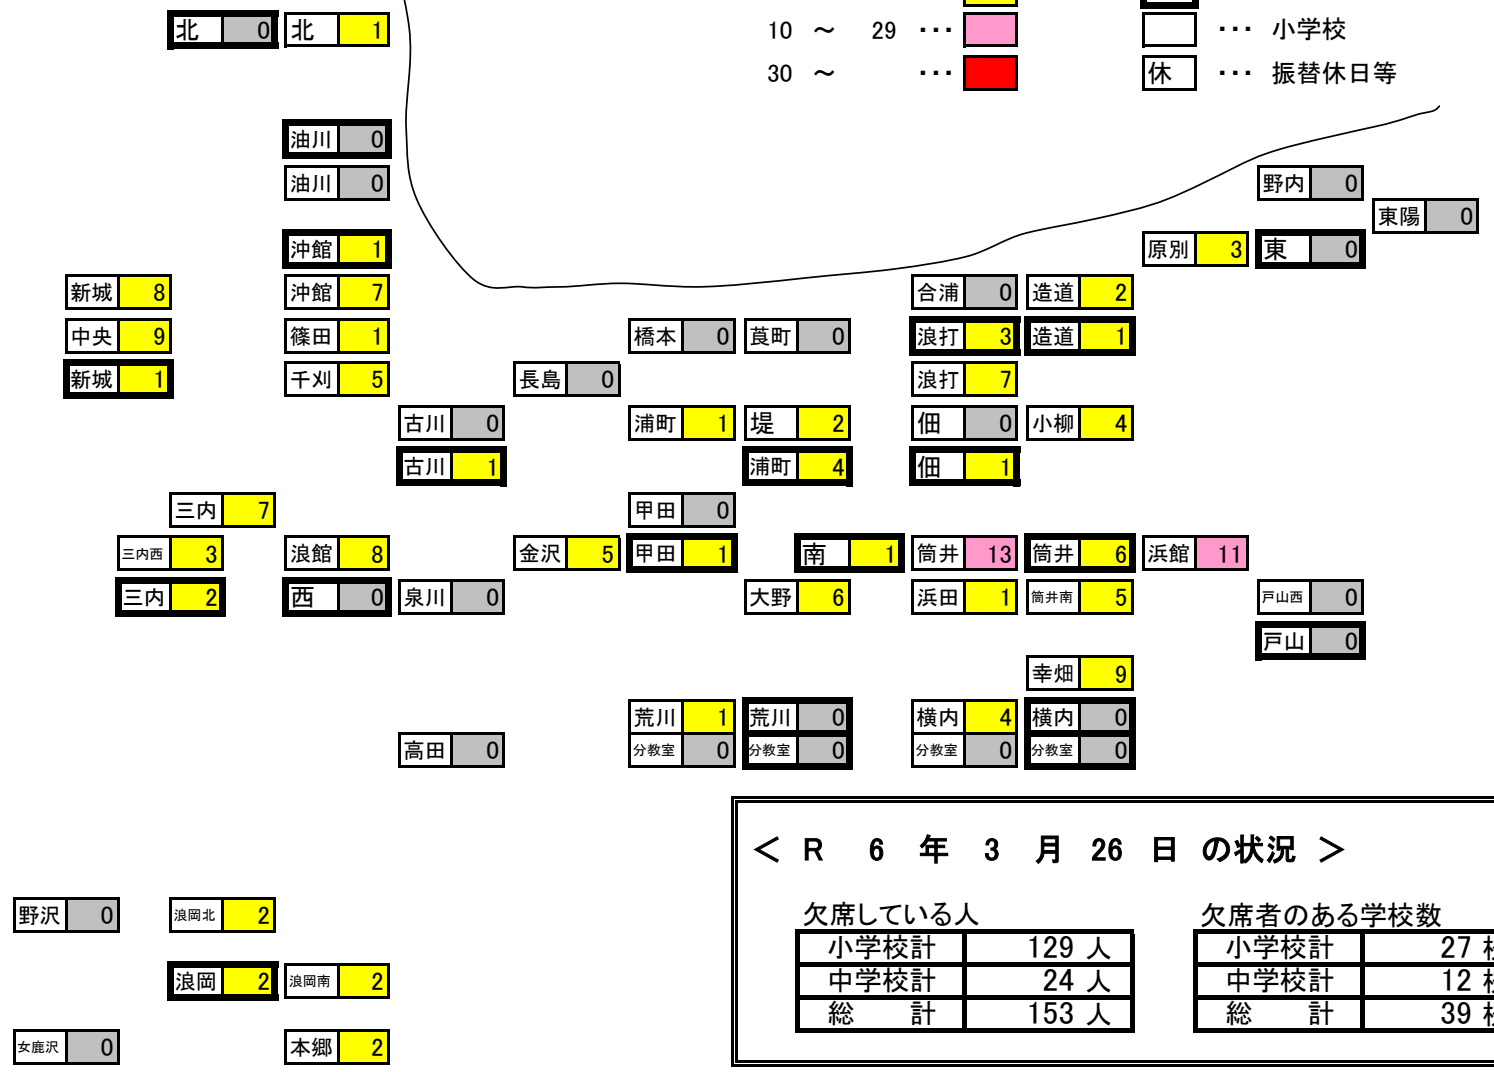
北 0 北 1

10 ～ 29 ・・・ 小学校
30 ～ ・・・ 休 ・・・ 振替休日等

油川 0
油川 0
野内 0
東陽 0
沖館 1
原別 3 東 0
新城 8 沖館 7
合浦 0 造道 2
中央 9 篠田 1 橋本 0 莨町 0 浪打 3 造道 1
新城 1 千刈 5 長島 0 浪打 7
古川 0 浦町 1 堤 2 佃 0 小柳 4
古川 1 浦町 4 佃 1
三内 7 甲田 0
三内西 3 浪館 8 金沢 5 甲田 1 南 1 筒井 13 筒井 6 浜館 11
三内 2 西 0 泉川 0 大野 6 浜田 1 筒井南 5 戸山西 0
戸山 0
幸畑 9
荒川 1 荒川 0 横内 4 横内 0
高田 0 分教室 0 分教室 0 分教室 0 分教室 0

＜ R 6 年 3 月 26 日 の状況 ＞

欠席している人
| 小学校計 | 129 人 |
|---|---|
| 中学校計 | 24 人 |
| 総 計 | 153 人 |

欠席者のある学校数
| 小学校計 | 27 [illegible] |
|---|---|
| 中学校計 | 12 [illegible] |
| 総 計 | 39 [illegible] |

野沢 0 浪岡北 2
浪岡 2 浪岡南 2
女鹿沢 0 本郷 2